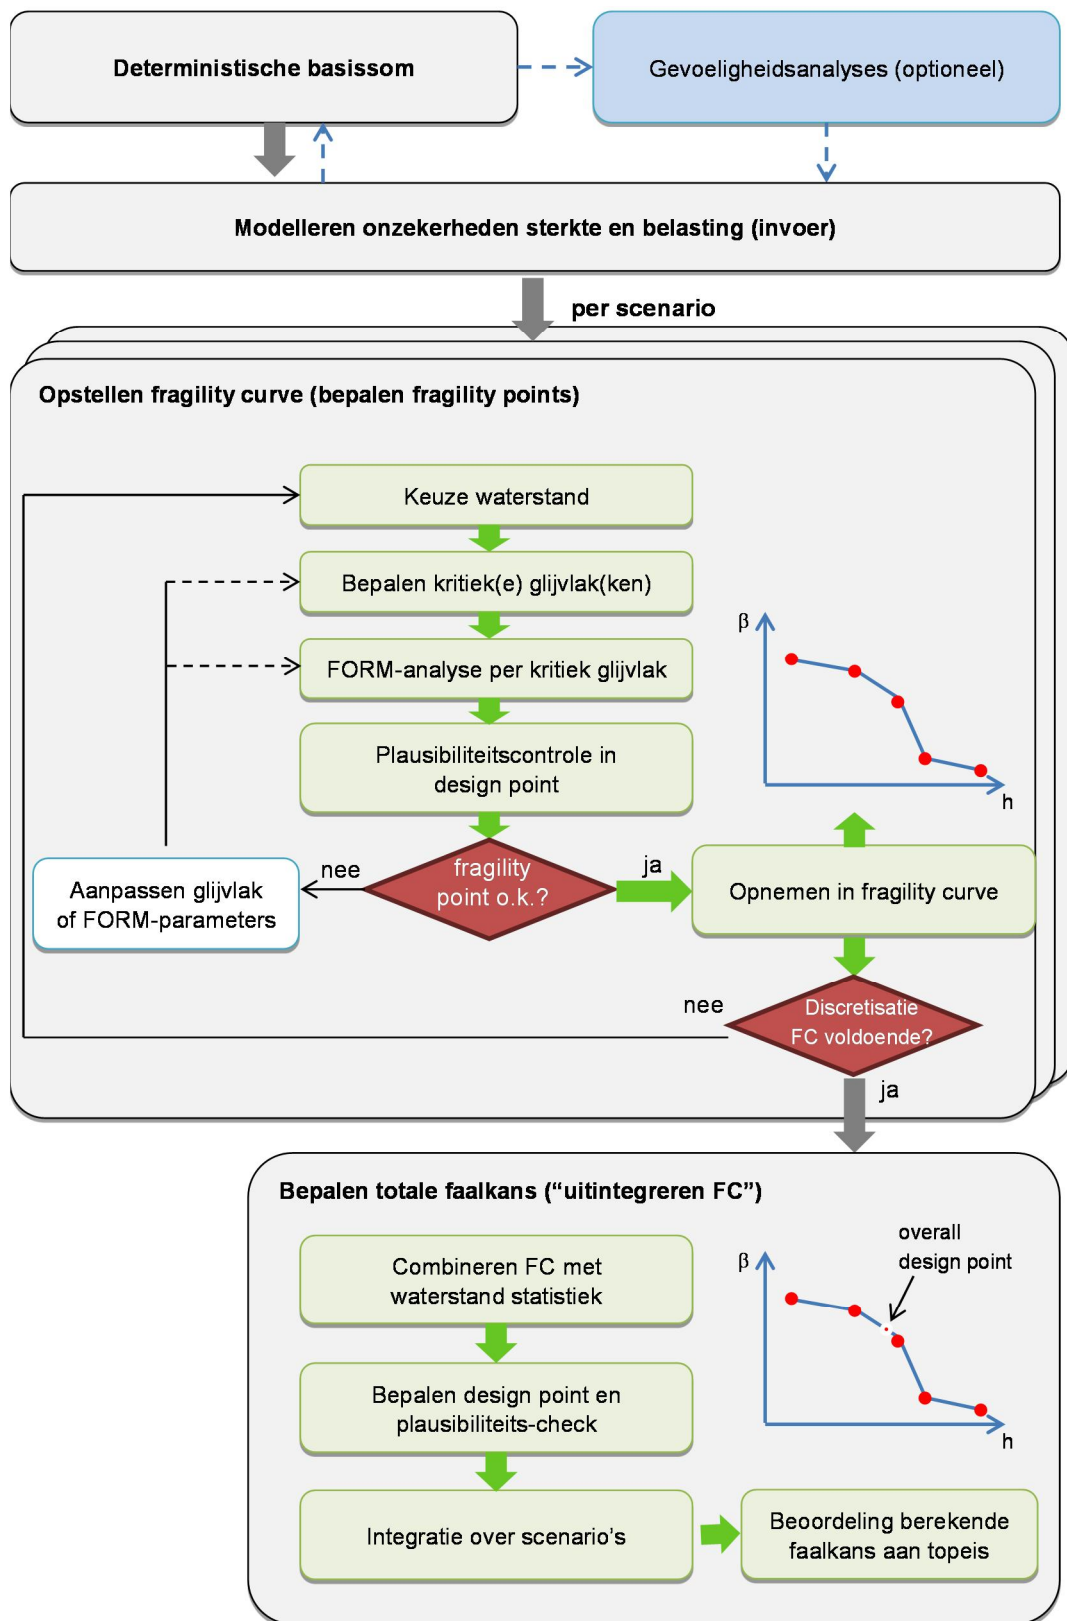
Deterministische basissom

Gevoeligheidsanalyses (optioneel)

Modelleren onzekerheden sterkte en belasting (invoer)

per scenario

Opstellen fragility curve (bepalen fragility points)

Keuze waterstand

Bepalen kritiek(e) glijvlak(ken)

FORM-analyse per kritiek glijvlak

Plausibiliteitscontrole in design point

β

h

Aanpassen glijvlak of FORM-parameters

nee

fragility point o.k.?

ja

Opnemen in fragility curve

nee

Discretisatie FC voldoende?

ja

Bepalen totale faalkans (“uitintegreren FC”)

Combineren FC met waterstand statistiek

overall design point

β

h

Bepalen design point en plausibiliteits-check

Integratie over scenario’s

Beoordeling berekende faalkans aan topeis